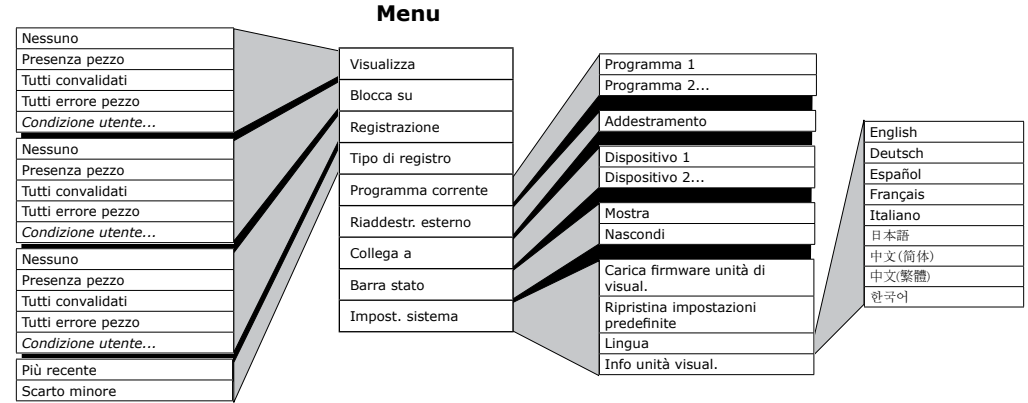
Menu

Nessuno
Presenza pezzo
Tutti convalidati
Tutti errore pezzo
*Condizione utente...*

Nessuno
Presenza pezzo
Tutti convalidati
Tutti errore pezzo
*Condizione utente...*

Nessuno
Presenza pezzo
Tutti convalidati
Tutti errore pezzo
*Condizione utente...*

Più recente
Scarto minore

Visualizza
Blocca su
Registrazione
Tipo di registro
Programma corrente
Riaddestr. esterno
Collega a
Barra stato
Impost. sistema

Programma 1
Programma 2...

Addestramento

Dispositivo 1
Dispositivo 2...

Mostra
Nascondi

Carica firmware unità di visual.
Ripristina impostazioni predefinite
Lingua
Info unità visual.

English
Deutsch
Español
Français
Italiano
日本語
中文(简体)
中文(繁體)
한국어